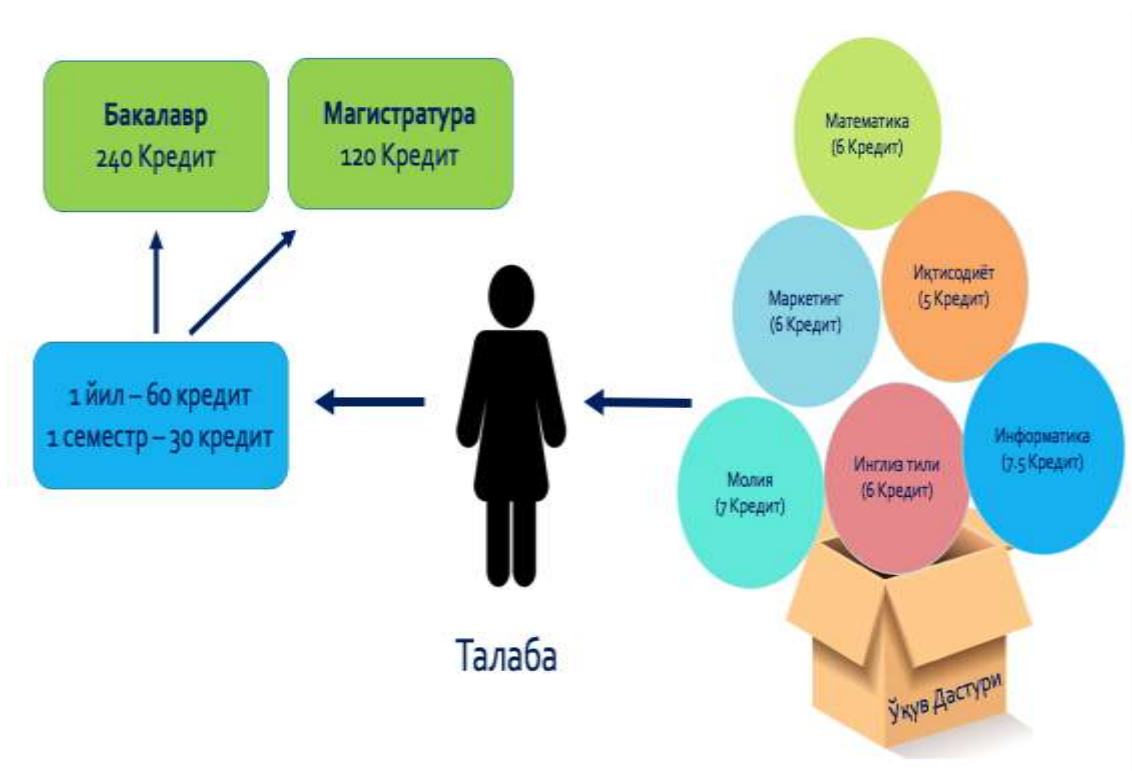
Бакалавр
240 Кредит

Магистратура
120 Кредит

1 йил – 60 кредит
1 семестр – 30 кредит

Талаба

Математика
(6 Кредит)

Маркетинг
(6 Кредит)

Иқтисодиёт
(5 Кредит)

Информатика
(7.5 Кредит)

Молия
(7 Кредит)

Инглиз тили
(6 Кредит)

Ўқув Дастури